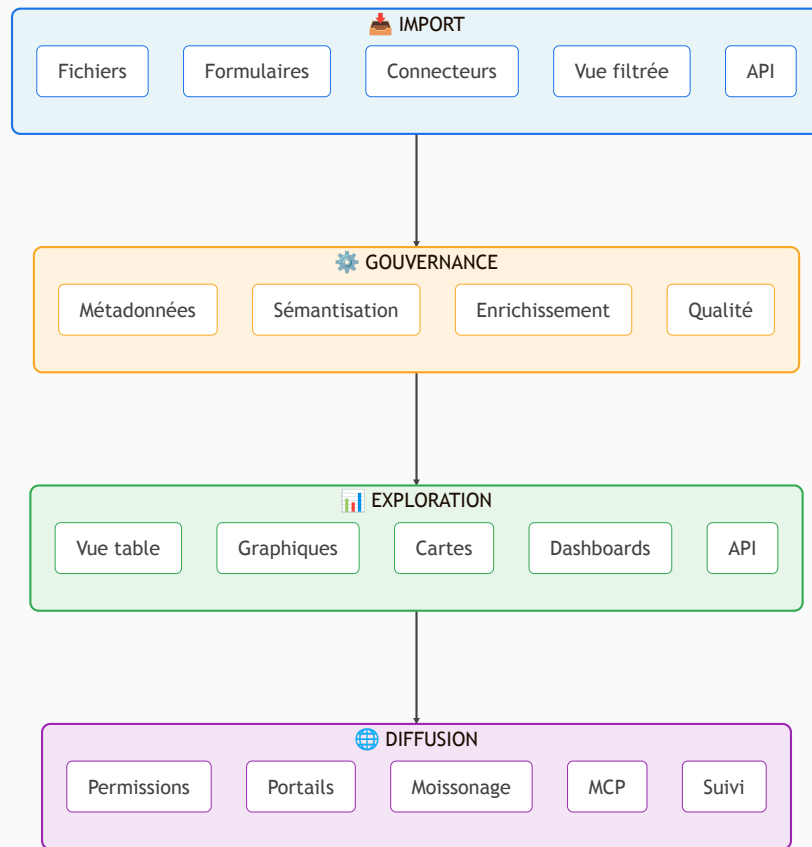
📥 IMPORT

Fichiers

Formulaires

Connecteurs

Vue filtrée

API

⚙️ GOUVERNANCE

Métadonnées

Sémantisation

Enrichissement

Qualité

📊 EXPLORATION

Vue table

Graphiques

Cartes

Dashboards

API

🌐 DIFFUSION

Permissions

Portails

Moissonage

MCP

Suivi